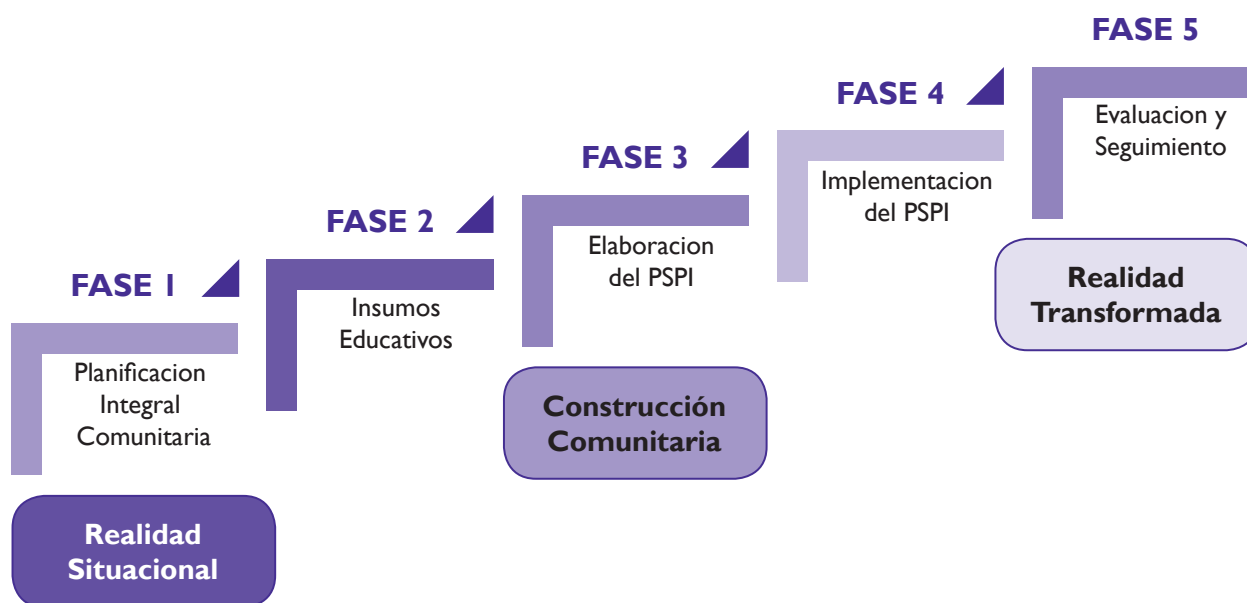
FASE 1

Planificacion Integral Comunitaria

Realidad Situacional

FASE 2

Insumos Educativos

FASE 3

Elaboracion del PSPI

Construcción Comunitaria

FASE 4

Implementacion del PSPI

FASE 5

Evaluacion y Seguimiento

Realidad Transformada